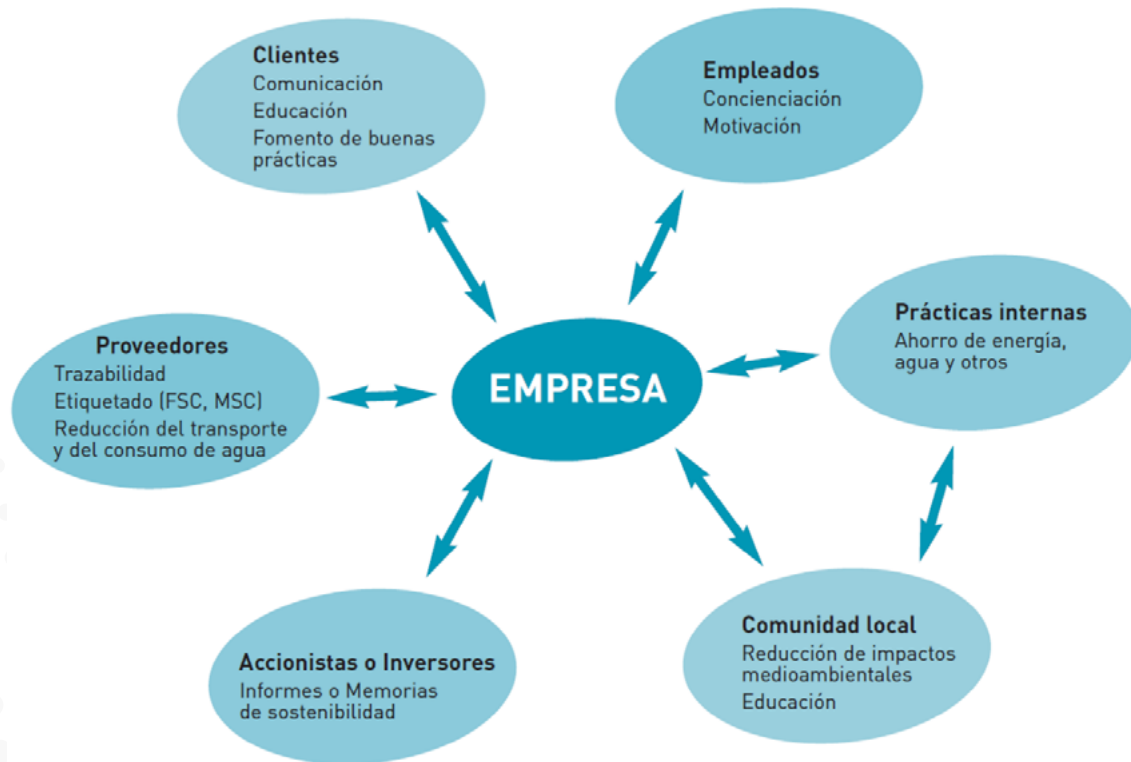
Clientes
Comunicación
Educación
Fomento de buenas prácticas

Empleados
Concienciación
Motivación

Prácticas internas
Ahorro de energía, agua y otros

Proveedores
Trazabilidad
Etiquetado (FSC, MSC)
Reducción del transporte y del consumo de agua

EMPRESA

Accionistas o Inversores
Informes o Memorias de sostenibilidad

Comunidad local
Reducción de impactos medioambientales
Educación